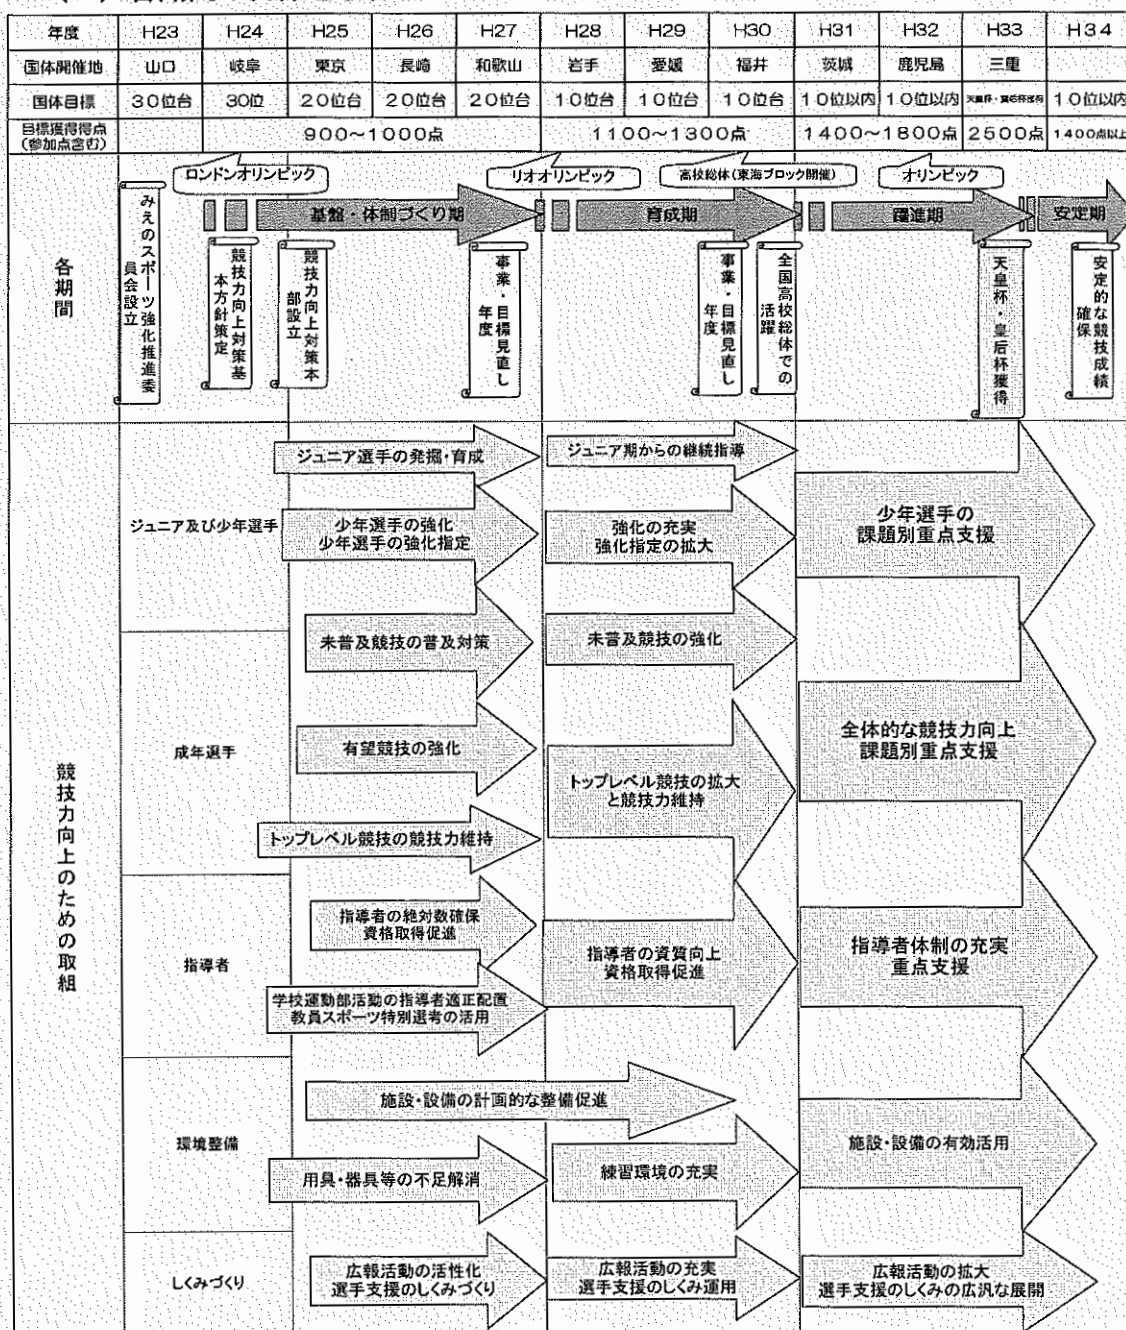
| 年度 | H23 | H24 | H25 | H26 | H27 | H28 | H29 | H30 | H31 | H32 | H33 | H34 |
|---|---|---|---|---|---|---|---|---|---|---|---|---|
| 国体開催地 | 山口 | 岐阜 | 東京 | 長崎 | 和歌山 | 岩手 | 愛媛 | 福井 | 茨城 | 鹿児島 | 三重 | |
| 国体目標 | 30位台 | 30位 | 20位台 | 20位台 | 20位台 | 10位台 | 10位台 | 10位台 | 10位以内 | 10位以内 | 天皇杯・皇后杯獲得 | 10位以内 |
| 目標獲得得点（参加点含む） | | 900～1000点 | | | | 1100～1300点 | | | 1400～1800点 | | 2500点 | 1400点以上 |

各期間

ロンドンオリンピック
リオオリンピック
高校総体（東海ブロック開催）
オリンピック

基盤・体制づくり期
育成期
躍進期
安定期

みえのスポーツ強化推進委員会設立
競技力向上対策基本方針策定
競技力向上対策本部設立
事業・目標見直し年度
事業・目標見直し年度
全国高校総体での活躍
天皇杯・皇后杯獲得
安定的な競技成績確保

競技力向上のための取組

ジュニア及び少年選手
ジュニア選手の発掘・育成
少年選手の強化
少年選手の強化指定
ジュニア期からの継続指導
強化の充実
強化指定の拡大
少年選手の
課題別重点支援

成年選手
未普及競技の普及対策
有望競技の強化
トップレベル競技の競技力維持
未普及競技の強化
トップレベル競技の拡大と競技力維持
全体的な競技力向上
課題別重点支援

指導者
指導者の絶対数確保
資格取得促進
学校運動部活動の指導者適正配置
教員スポーツ特別選考の活用
指導者の資質向上
資格取得促進
指導者体制の充実
重点支援

環境整備
施設・設備の計画的な整備促進
用具・器具等の不足解消
練習環境の充実
施設・設備の有効活用

しくみづくり
広報活動の活性化
選手支援のしくみづくり
広報活動の充実
選手支援のしくみ運用
広報活動の拡大
選手支援のしくみの広汎な展開